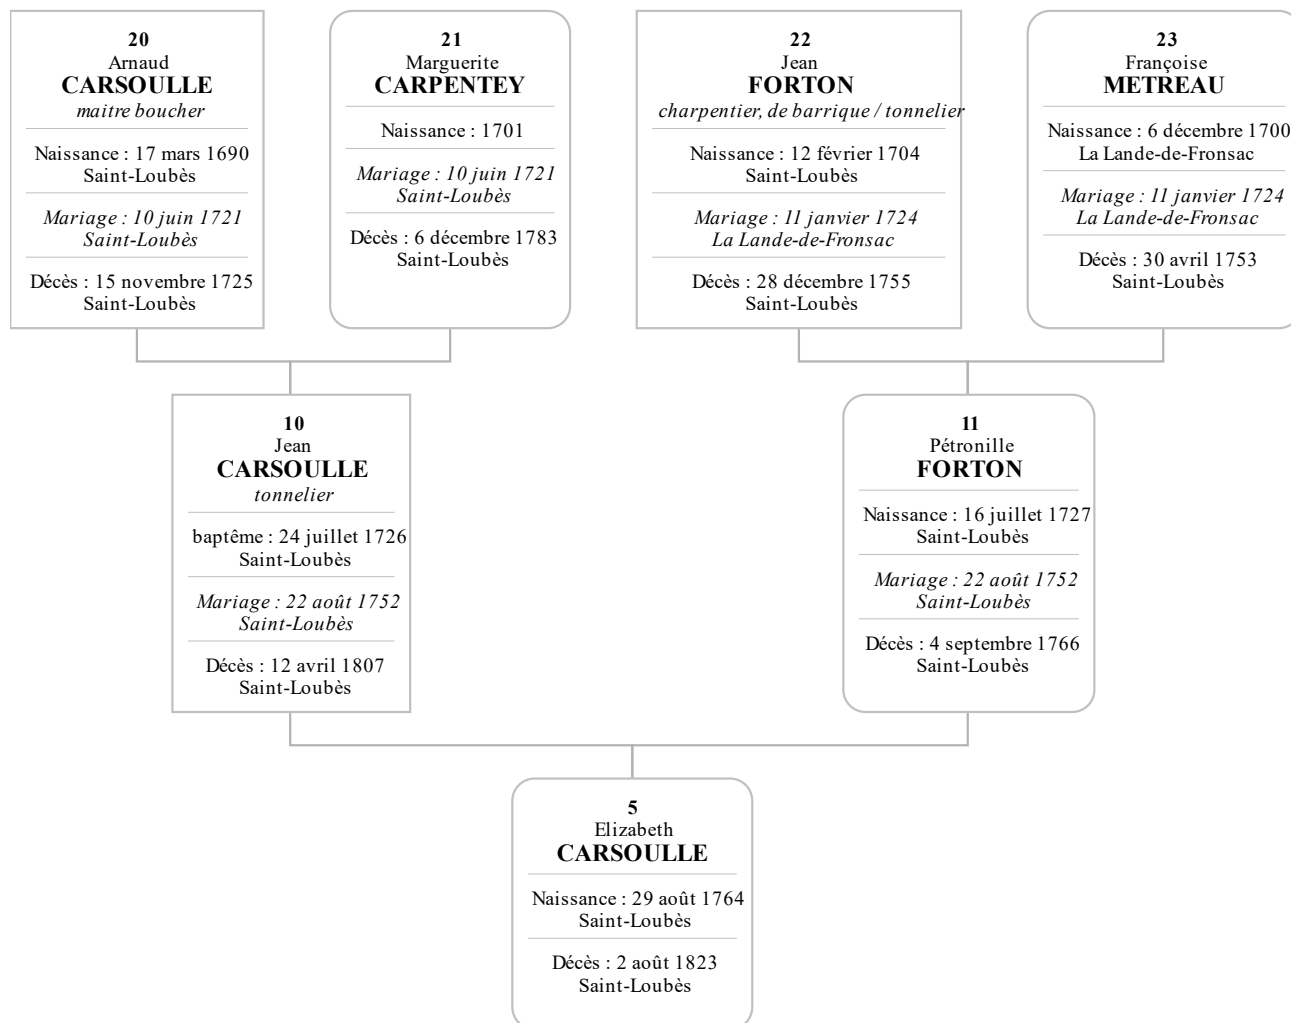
20
Arnaud
CARSOULLE
maitre boucher

Naissance : 17 mars 1690
Saint-Loubès

Mariage : 10 juin 1721
Saint-Loubès

Décès : 15 novembre 1725
Saint-Loubès

21
Marguerite
CARPENTEY

Naissance : 1701

Mariage : 10 juin 1721
Saint-Loubès

Décès : 6 décembre 1783
Saint-Loubès

22
Jean
FORTON
charpentier, de barrique / tonnelier

Naissance : 12 février 1704
Saint-Loubès

Mariage : 11 janvier 1724
La Lande-de-Fronsac

Décès : 28 décembre 1755
Saint-Loubès

23
Françoise
METREAU

Naissance : 6 décembre 1700
La Lande-de-Fronsac

Mariage : 11 janvier 1724
La Lande-de-Fronsac

Décès : 30 avril 1753
Saint-Loubès

10
Jean
CARSOULLE
tonnelier

baptême : 24 juillet 1726
Saint-Loubès

Mariage : 22 août 1752
Saint-Loubès

Décès : 12 avril 1807
Saint-Loubès

11
Pétronille
FORTON

Naissance : 16 juillet 1727
Saint-Loubès

Mariage : 22 août 1752
Saint-Loubès

Décès : 4 septembre 1766
Saint-Loubès

5
Elizabeth
CARSOULLE

Naissance : 29 août 1764
Saint-Loubès

Décès : 2 août 1823
Saint-Loubès